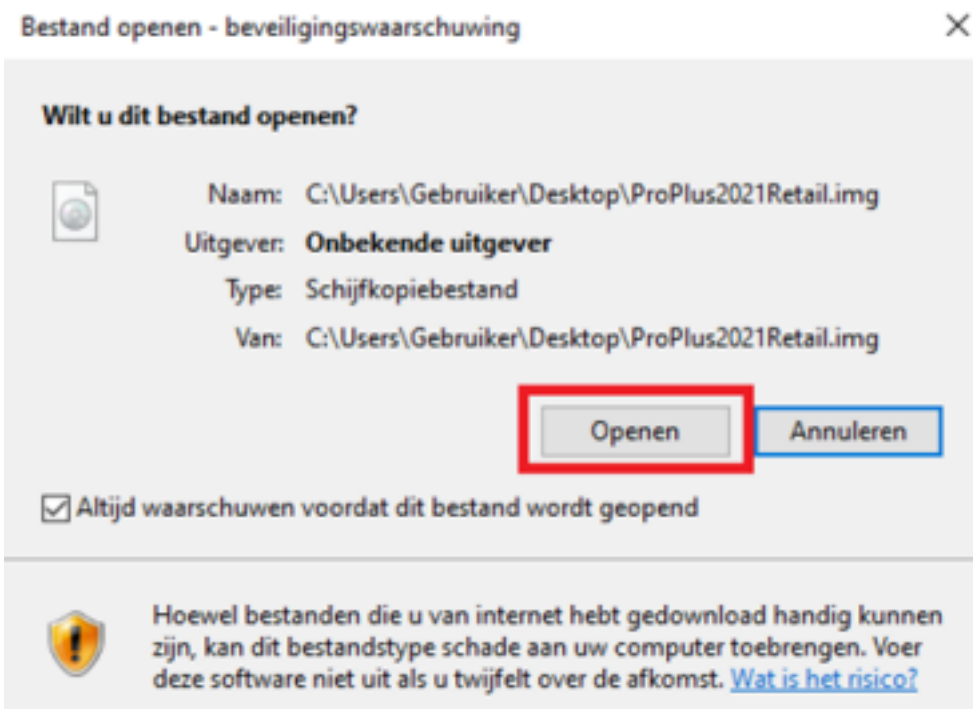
Bestand openen - beveiligingswaarschuwing

×

Wilt u dit bestand openen?

Naam: C:\Users\Gebruiker\Desktop\ProPlus2021Retail.img

Uitgever: Onbekende uitgever

Type: Schijfkopiebestand

Van: C:\Users\Gebruiker\Desktop\ProPlus2021Retail.img

Openen

Annuleren

Altijd waarschuwen voordat dit bestand wordt geopend

Hoewel bestanden die u van internet hebt gedownload handig kunnen zijn, kan dit bestandstype schade aan uw computer toebrengen. Voer deze software niet uit als u twijfelt over de afkomst. Wat is het risico?